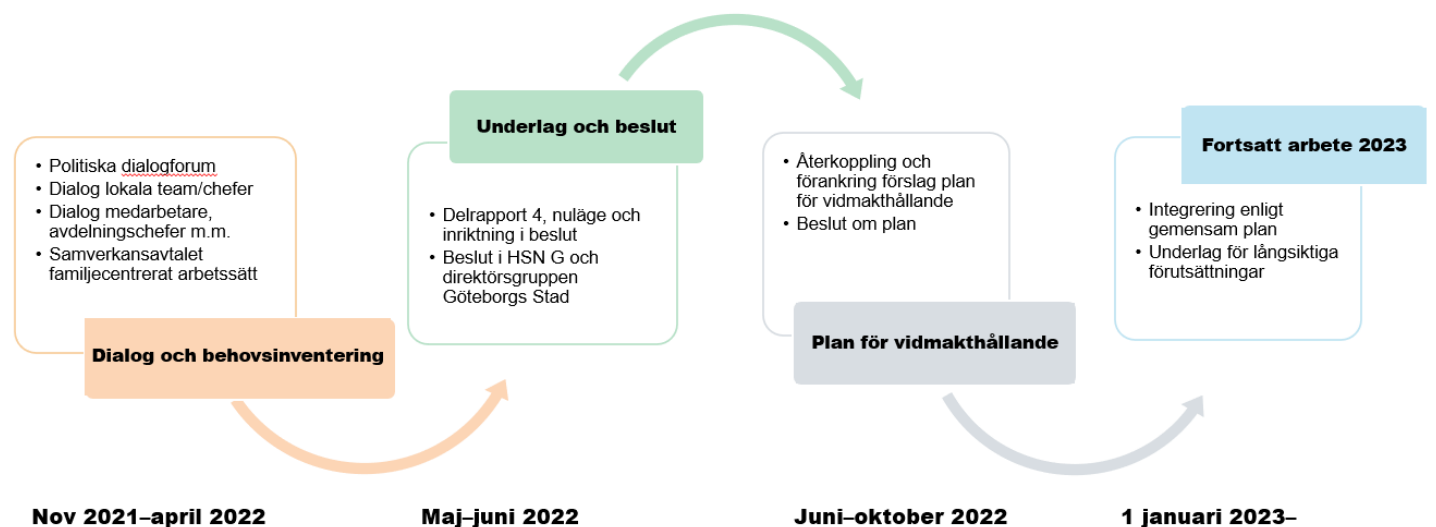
• Politiska dialogforum
• Dialog lokala team/chefer
• Dialog medarbetare, avdelningschefer m.m.
• Samverkansavtalet familjecentrerat arbetssätt

Dialog och behovsinventering

Nov 2021–april 2022

Underlag och beslut

• Delrapport 4, nuläge och inriktning i beslut
• Beslut i HSN G och direktörsgruppen Göteborgs Stad

Maj–juni 2022

• Återkoppling och förankring förslag plan för vidmakthållande
• Beslut om plan

Plan för vidmakthållande

Juni–oktober 2022

Fortsatt arbete 2023

• Integrering enligt gemensam plan
• Underlag för långsiktiga förutsättningar

1 januari 2023–